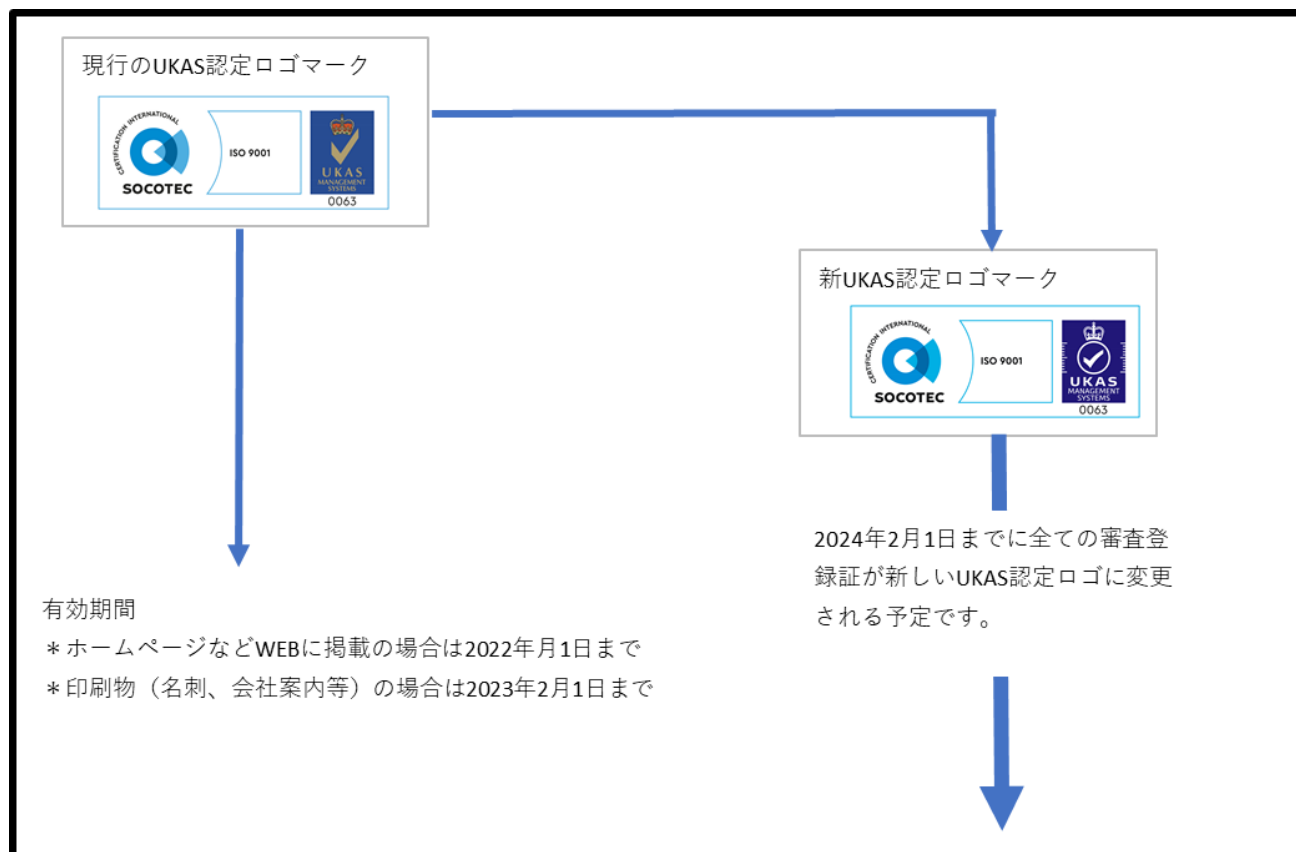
現行のUKAS認定ロゴマーク

CERTIFICATION INTERNATIONAL
SOCOTEC
ISO 9001
UKAS
MANAGEMENT SYSTEMS
0063

新UKAS認定ロゴマーク

CERTIFICATION INTERNATIONAL
SOCOTEC
ISO 9001
UKAS
MANAGEMENT SYSTEMS
0063

2024年2月1日までに全ての審査登録証が新しいUKAS認定ロゴに変更される予定です。

有効期間
＊ホームページなどWEBに掲載の場合は2022年月1日まで
＊印刷物（名刺、会社案内等）の場合は2023年2月1日まで